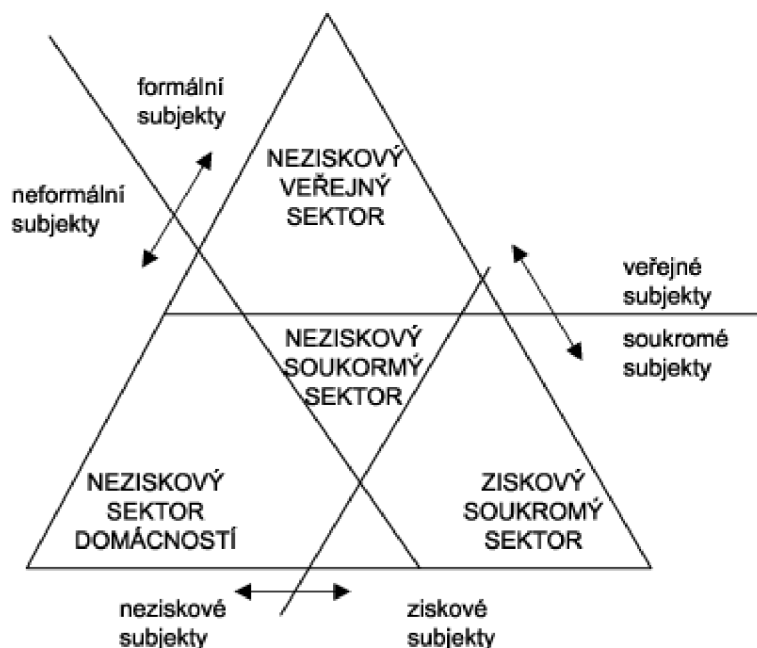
formální subjekty

neformální subjekty

NEZISKOVÝ VEŘEJNÝ SEKTOR

veřejné subjekty

soukromé subjekty

NEZISKOVÝ SOUKORMÝ SEKTOR

NEZISKOVÝ SEKTOR DOMÁCNOSTÍ

ZISKOVÝ SOUKROMÝ SEKTOR

neziskové subjekty

ziskové subjekty